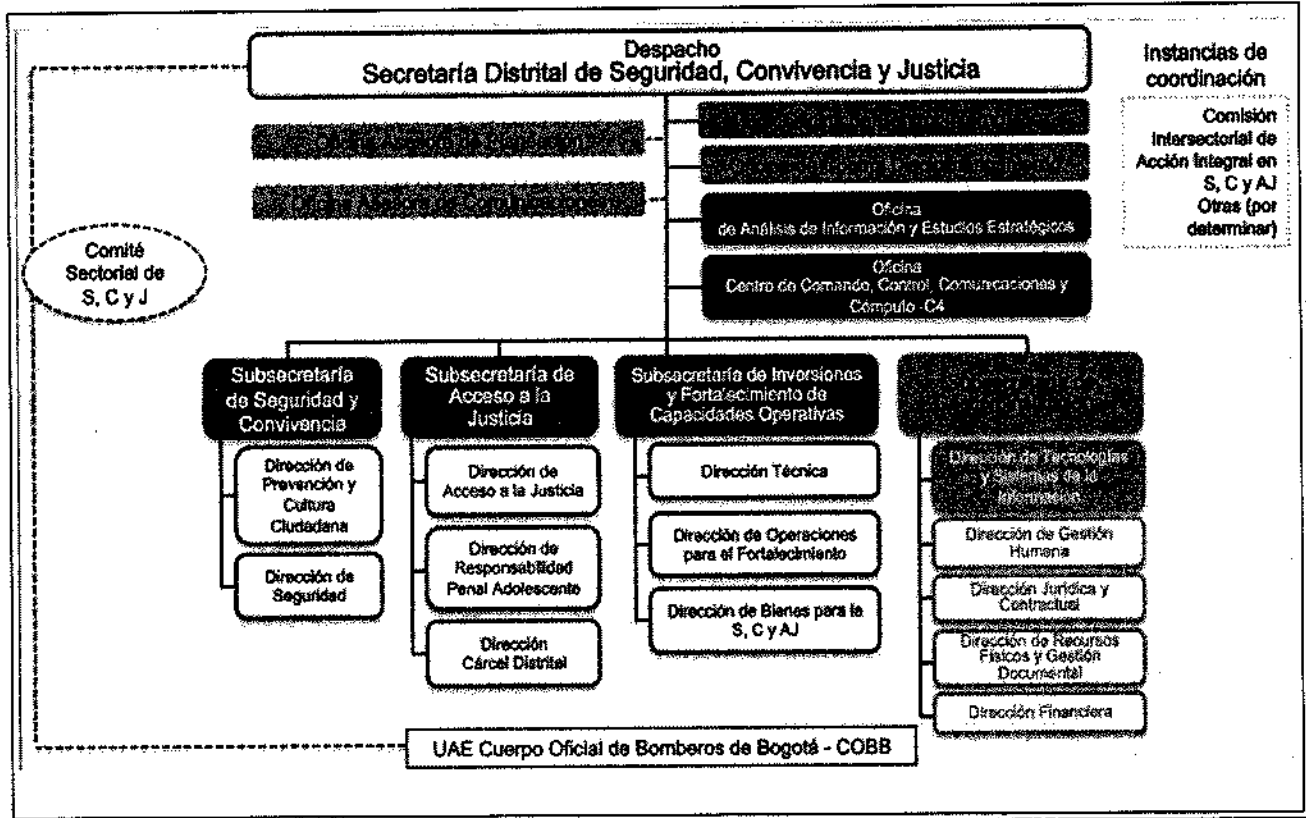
Despacho
Secretaría Distrital de Seguridad, Convivencia y Justicia

Instancias de coordinación

Comisión Intersectorial de Acción Integral en S, C y AJ
Otras (por determinar)

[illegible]

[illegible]

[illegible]

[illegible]

Oficina
de Análisis de Información y Estudios Estratégicos

Oficina
Centro de Comando, Control, Comunicaciones y Cómputo -C4

Comité Sectorial de S, C y J

Subsecretaría de Seguridad y Convivencia

Dirección de Prevención y Cultura Ciudadana

Dirección de Seguridad

Subsecretaría de Acceso a la Justicia

Dirección de Acceso a la Justicia

Dirección de Responsabilidad Penal Adolescente

Dirección Cárcel Distrital

Subsecretaría de Inversiones y Fortalecimiento de Capacidades Operativas

Dirección Técnica

Dirección de Operaciones para el Fortalecimiento

Dirección de Bienes para la S, C y AJ

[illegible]

Dirección de Tecnologías y Sistemas de la Información

Dirección de Gestión Humana

Dirección Jurídica y Contractual

Dirección de Recursos Físicos y Gestión Documental

Dirección Financiera

UAE Cuerpo Oficial de Bomberos de Bogotá - COBB